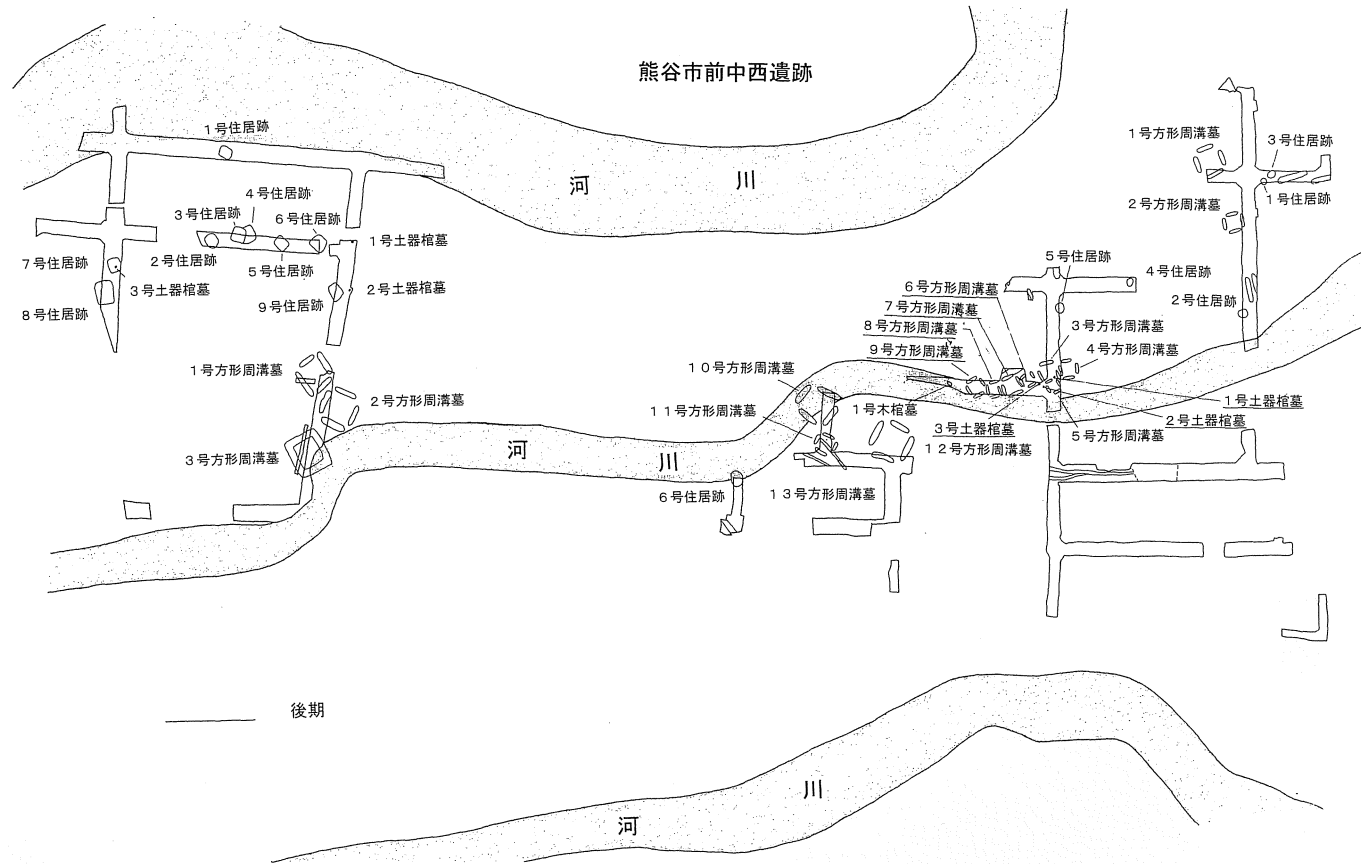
熊谷市前中西遺跡

1号住居跡
河　川
4号住居跡
3号住居跡
6号住居跡
1号土器棺墓
7号住居跡
2号住居跡
5号住居跡
3号土器棺墓
2号土器棺墓
8号住居跡
9号住居跡
1号方形周溝墓
2号方形周溝墓
3号方形周溝墓
河
川

1号方形周溝墓
3号住居跡
2号方形周溝墓
1号住居跡
5号住居跡
4号住居跡
6号方形周溝墓
2号住居跡
7号方形周溝墓
8号方形周溝墓
3号方形周溝墓
9号方形周溝墓
4号方形周溝墓
10号方形周溝墓
1号土器棺墓
11号方形周溝墓
1号木棺墓
2号土器棺墓
3号土器棺墓
5号方形周溝墓
12号方形周溝墓
6号住居跡
13号方形周溝墓

後期

川
河